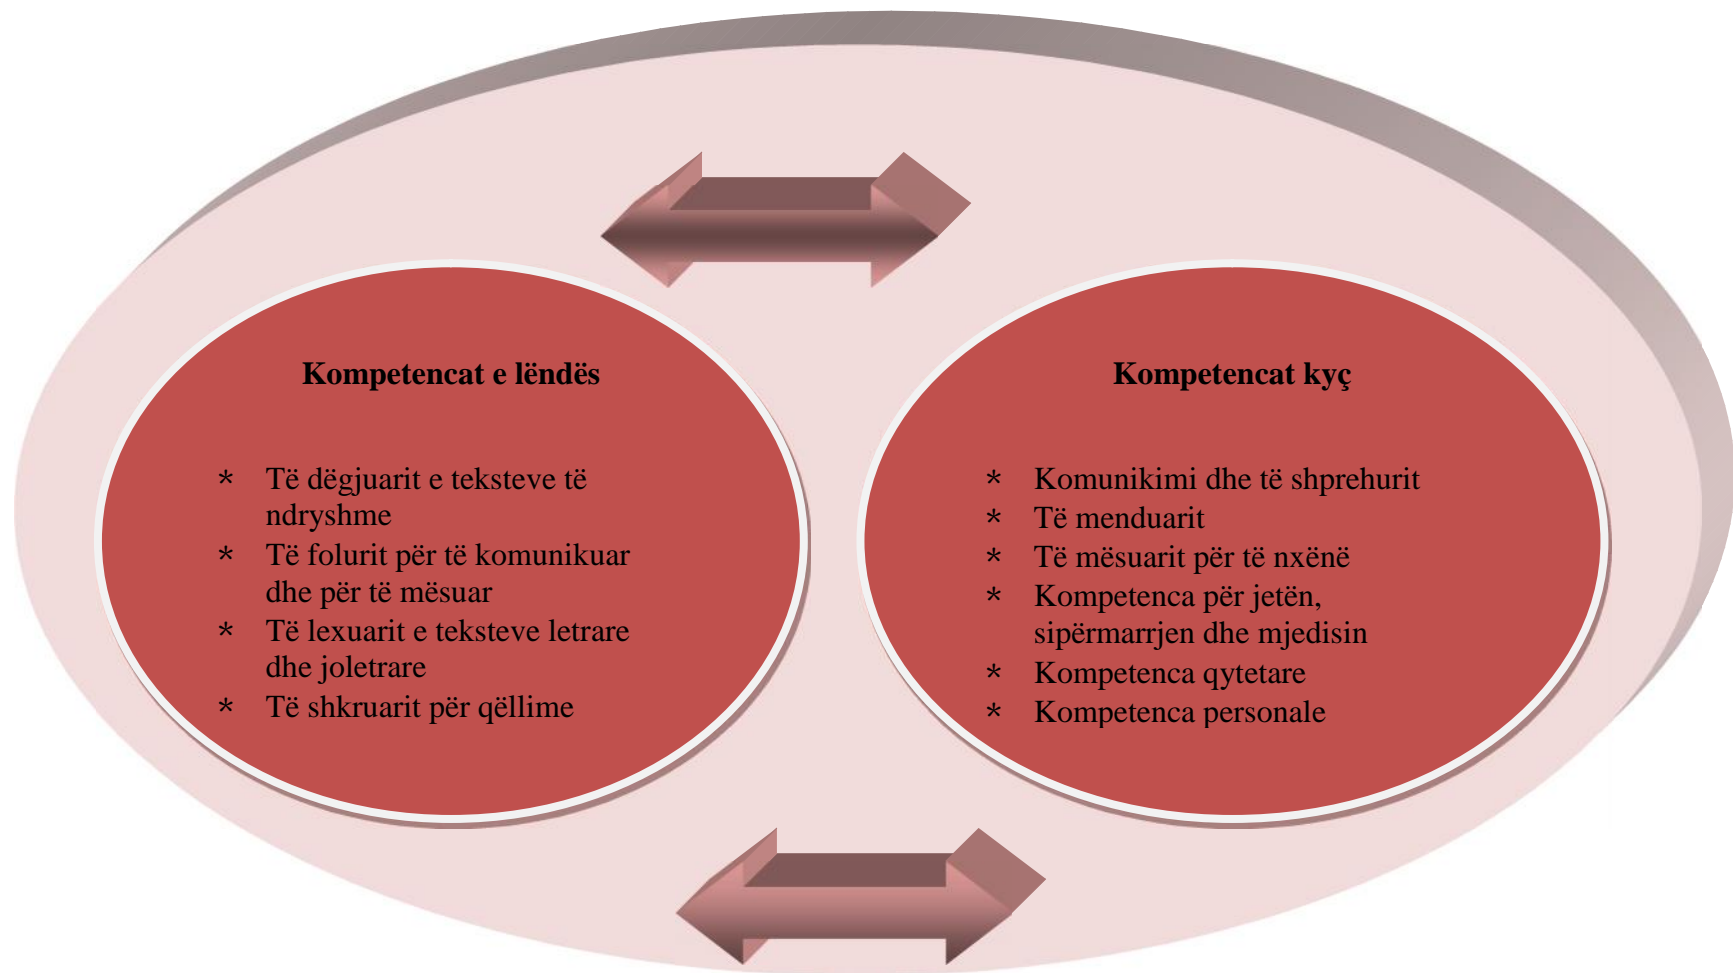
**Kompetencat e lëndës**

* Të dëgjuarit e teksteve të ndryshme
* Të folurit për të komunikuar dhe për të mësuar
* Të lexuarit e teksteve letrare dhe joletrare
* Të shkruarit për qëllime

**Kompetencat kyç**

* Komunikimi dhe të shprehurit
* Të menduarit
* Të mësuarit për të nxënë
* Kompetenca për jetën, sipërmarrjen dhe mjedisin
* Kompetenca qytetare
* Kompetenca personale